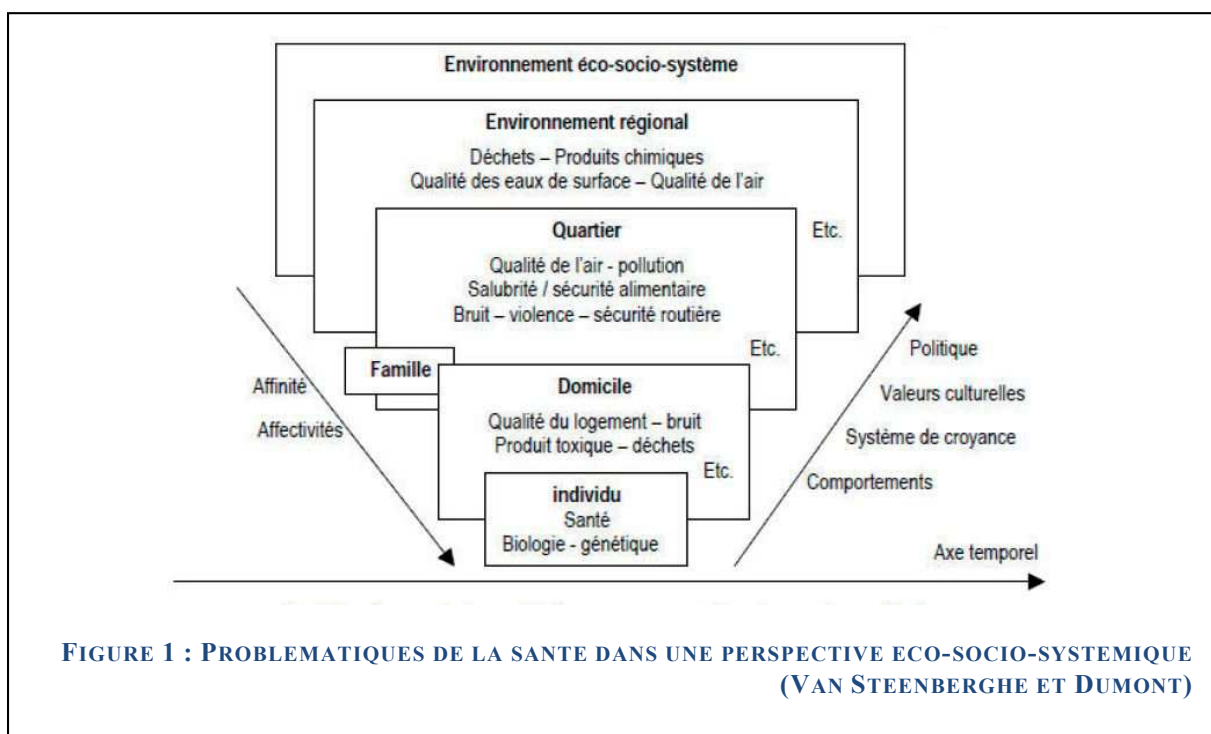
Environnement éco-socio-système

Environnement régional
Déchets – Produits chimiques
Qualité des eaux de surface – Qualité de l'air

Etc.

Quartier
Qualité de l'air - pollution
Salubrité / sécurité alimentaire
Bruit – violence – sécurité routière

Etc.

Famille

Domicile
Qualité du logement – bruit
Produit toxique – déchets

Etc.

individu
Santé
Biologie - génétique

Affinité
Affectivités

Politique
Valeurs culturelles
Système de croyance
Comportements

Axe temporel

FIGURE 1 : PROBLEMATIQUES DE LA SANTE DANS UNE PERSPECTIVE ECO-SOCIO-SYSTEMIQUE (VAN STEENBERGHE ET DUMONT)